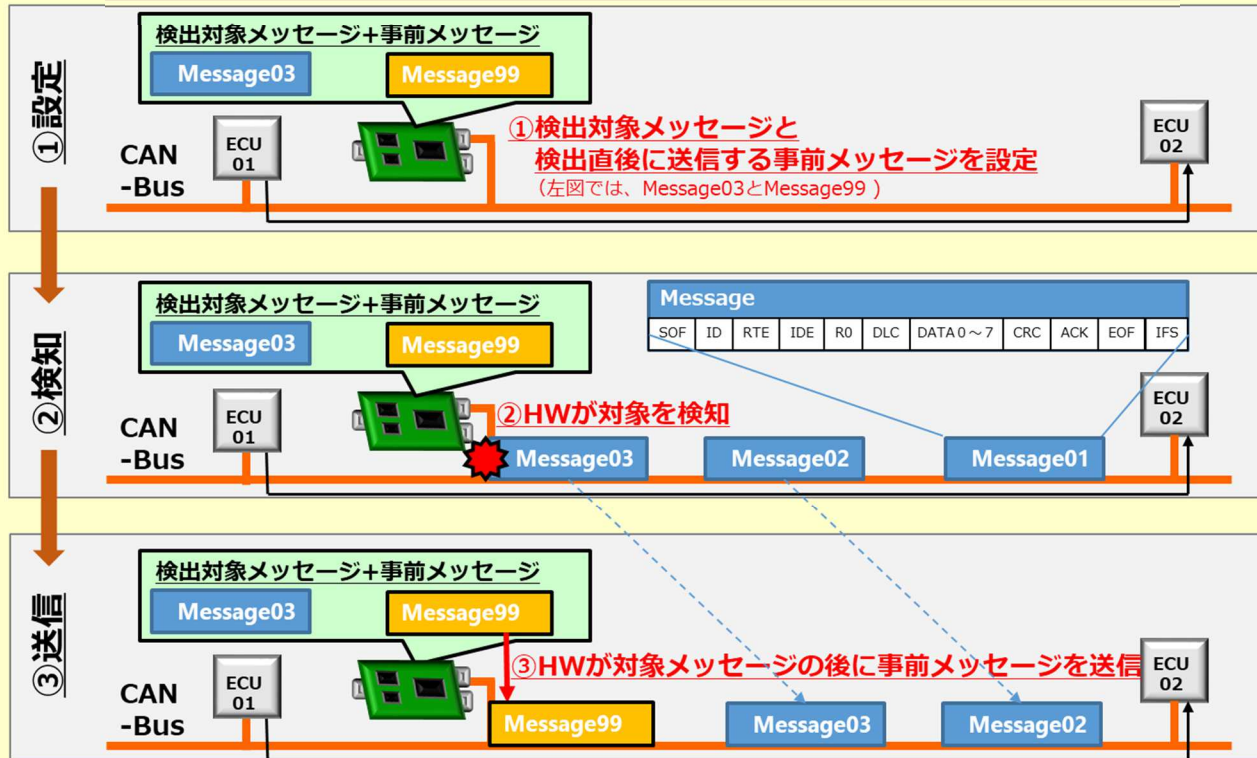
①設定

検出対象メッセージ+事前メッセージ

Message03

Message99

CAN -Bus

ECU 01

①検出対象メッセージと
検出直後に送信する事前メッセージを設定
（左図では、Message03とMessage99 ）

ECU 02

②検知

検出対象メッセージ+事前メッセージ

Message03

Message99

Message

| SOF | ID | RTE | IDE | R0 | DLC | DATA 0～7 | CRC | ACK | EOF | IFS |
|---|---|---|---|---|---|---|---|---|---|---|

CAN -Bus

ECU 01

②HWが対象を検知

ECU 02

Message03

Message02

Message01

③送信

検出対象メッセージ+事前メッセージ

Message03

Message99

CAN -Bus

ECU 01

③HWが対象メッセージの後に事前メッセージを送信

ECU 02

Message99

Message03

Message02